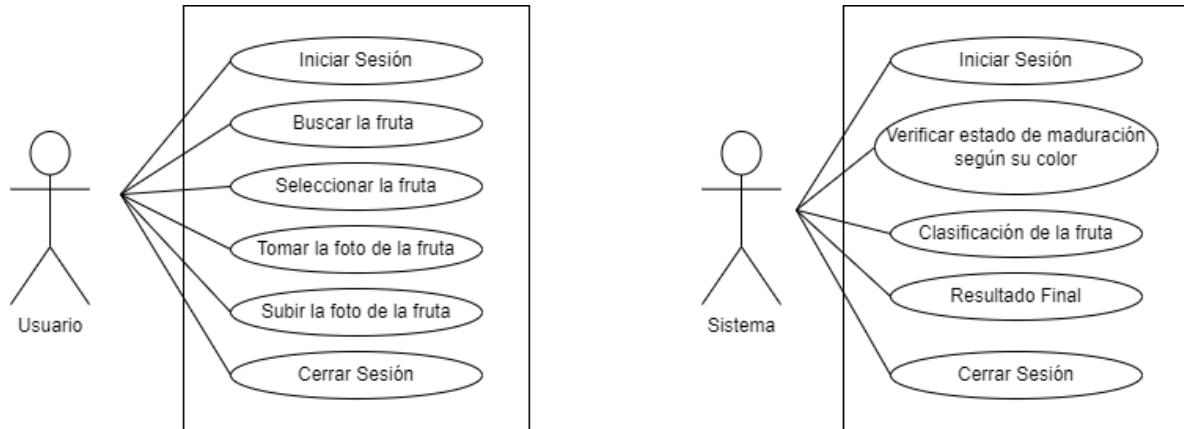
Usuario

Iniciar Sesión

Buscar la fruta

Seleccionar la fruta

Tomar la foto de la fruta

Subir la foto de la fruta

Cerrar Sesión

Sistema

Iniciar Sesión

Verificar estado de maduración según su color

Clasificación de la fruta

Resultado Final

Cerrar Sesión